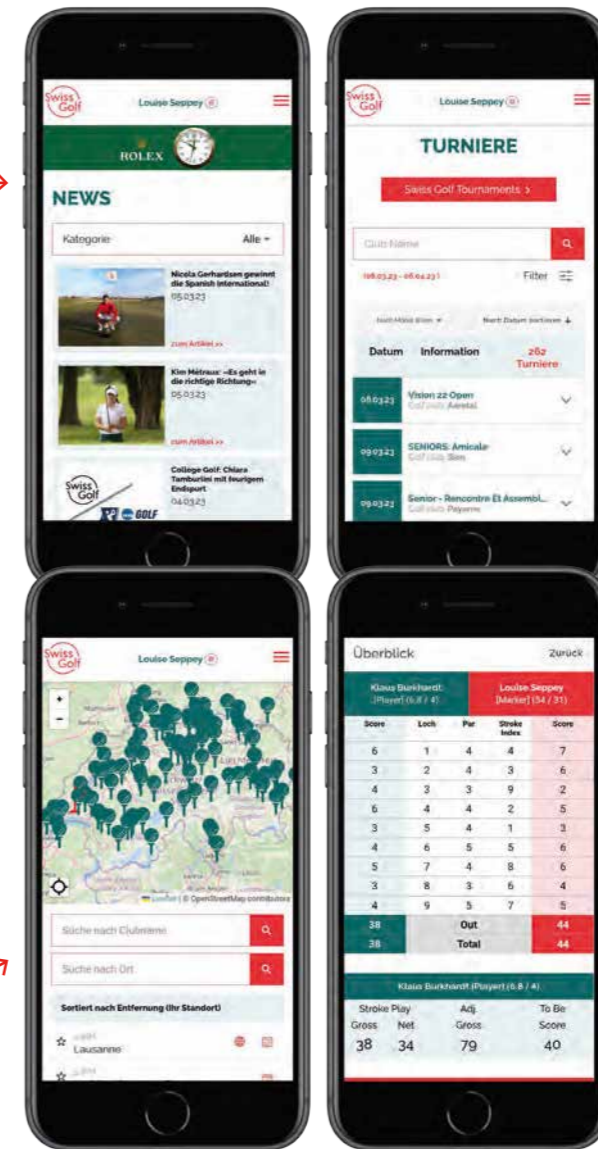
Swiss Golf

Louise Seppey

ROLEX

NEWS

Kategorie

Alle

Nicola Gerhardsen gewinnt die Spanish International

05.03.23

zum Artikel >>

Kim Métraux: «Es geht in die richtige Richtung»

05.03.23

zum Artikel >>

College Golf: Chiara Tamburlini mit feurigem Endspurt

04.03.23

Swiss Golf

Louise Seppey

TURNIERE

Swiss Golf Tournaments >

Club Name

(06.03.23 - 06.04.23)

Filter

Nach Monat filtern

Nach Datum sortieren

Datum

Information

262 Turniere

06.03.23

Vision 22 Open

Golf club Aerstal

09.03.23

SENIORS: Amicale

Golf club Sion

09.03.23

Senior - Rencontre Et Assembl...

Golf club Payerne

Swiss Golf

Louise Seppey

+

-

Leaflet | © OpenStreetMap contributors

Suche nach Clubname

Suche nach Ort

Sortiert nach Entfernung (Ihr Standort)

Lausanne

Überblick

Zurück

Klaus Burkhardt [Player] (6.8 / 4)

Louise Seppey [Marker] (34 / 31)

| Score | Loch | Par | Stroke Index | Score |
|---|---|---|---|---|
| 6 | 1 | 4 | 4 | 7 |
| 3 | 2 | 4 | 3 | 6 |
| 4 | 3 | 3 | 9 | 2 |
| 6 | 4 | 4 | 2 | 5 |
| 3 | 5 | 4 | 1 | 3 |
| 4 | 6 | 5 | 5 | 6 |
| 5 | 7 | 4 | 8 | 6 |
| 3 | 8 | 3 | 6 | 4 |
| 4 | 9 | 5 | 7 | 5 |
| 38 | | Out | | 44 |
| 38 | | Total | | 44 |

Klaus Burkhardt [Player] (6.8 / 4)

| Stroke Play Gross | Net | Adj. Gross | To Be Score |
|---|---|---|---|
| 38 | 34 | 79 | 40 |